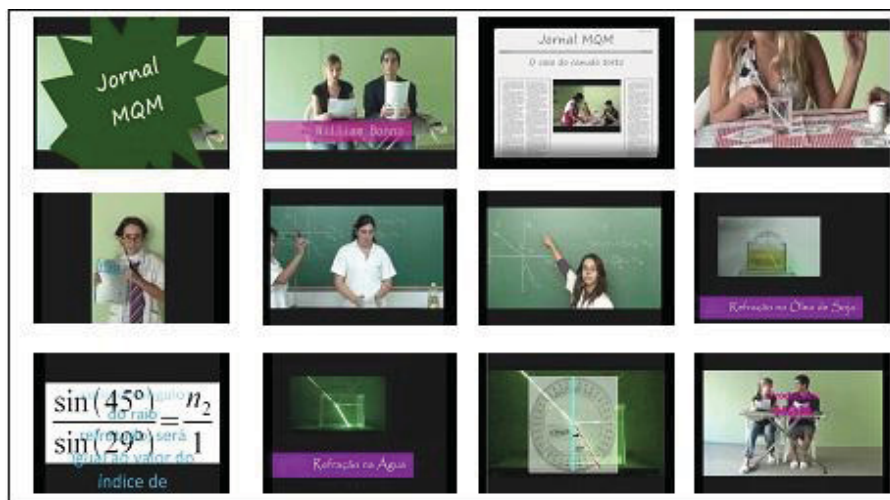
Jornal MQM

William Bonna

Jornal MQM

O caso do canudo torto

Refração no Óleo de Soja

$\frac{\sin(45°)}{\sin(29°)} = \frac{n_2}{1}$

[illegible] ângulo do raio refratado será igual ao valor do índice de

Refração na Água